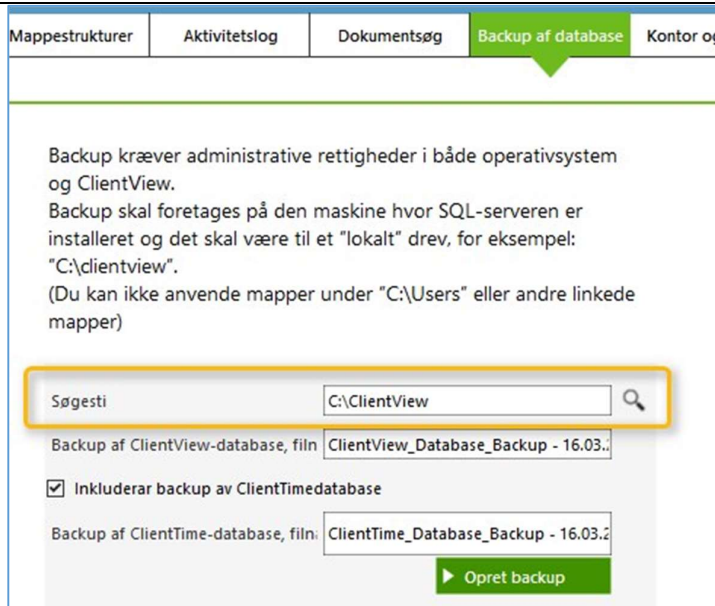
Mappestrukturer | Aktivitetslog | Dokumentsøg | Backup af database | Kontor og

Backup kræver administrative rettigheder i både operativsystem og ClientView.
Backup skal foretages på den maskine hvor SQL-serveren er installeret og det skal være til et "lokalt" drev, for eksempel: "C:\clientview".
(Du kan ikke anvende mapper under "C:\Users" eller andre linkede mapper)

Søgesti C:\ClientView

Backup af ClientView-database, filn ClientView_Database_Backup - 16.03.2

Inkluderar backup av ClientTimedatabase

Backup af ClientTime-database, filn: ClientTime_Database_Backup - 16.03.2

Opret backup